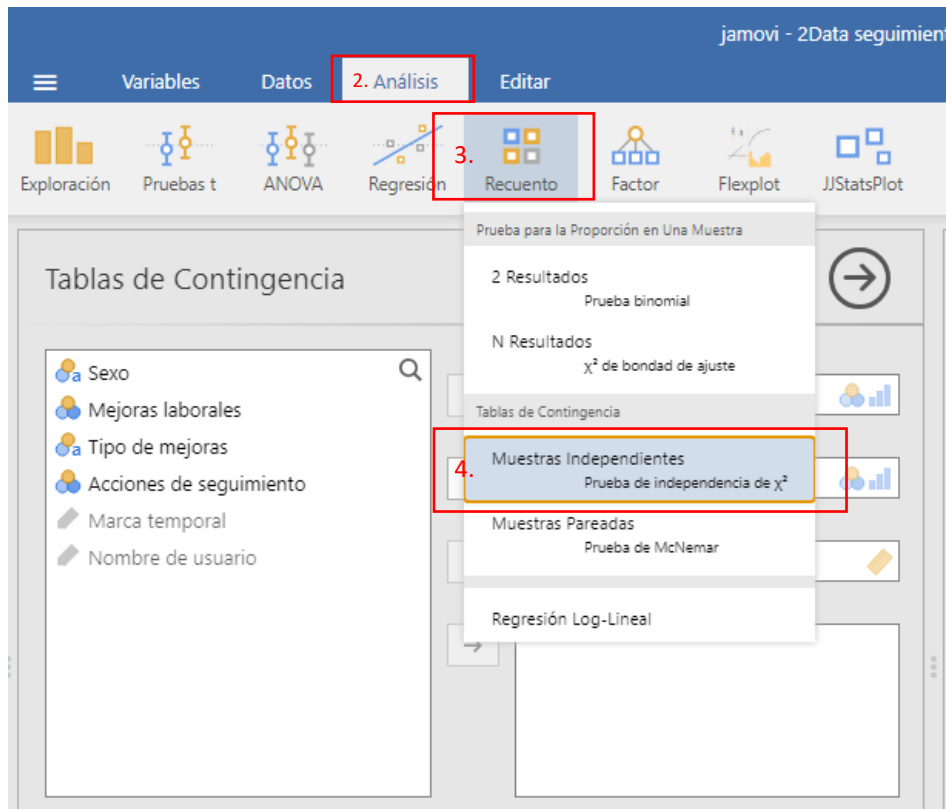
jamovi - 2Data seguimien

Variables Datos 2. Análisis Editar

Exploración Pruebas t ANOVA Regresión 3. Recuento Factor Flexplot JJStatsPlot

Tablas de Contingencia

Sexo
Mejoras laborales
Tipo de mejoras
Acciones de seguimiento
Marca temporal
Nombre de usuario

Prueba para la Proporción en Una Muestra

2 Resultados
Prueba binomial

N Resultados
$\chi^2$ de bondad de ajuste

Tablas de Contingencia

4. Muestras Independientes
Prueba de independencia de $\chi^2$

Muestras Pareadas
Prueba de McNemar

Regresión Log-Lineal